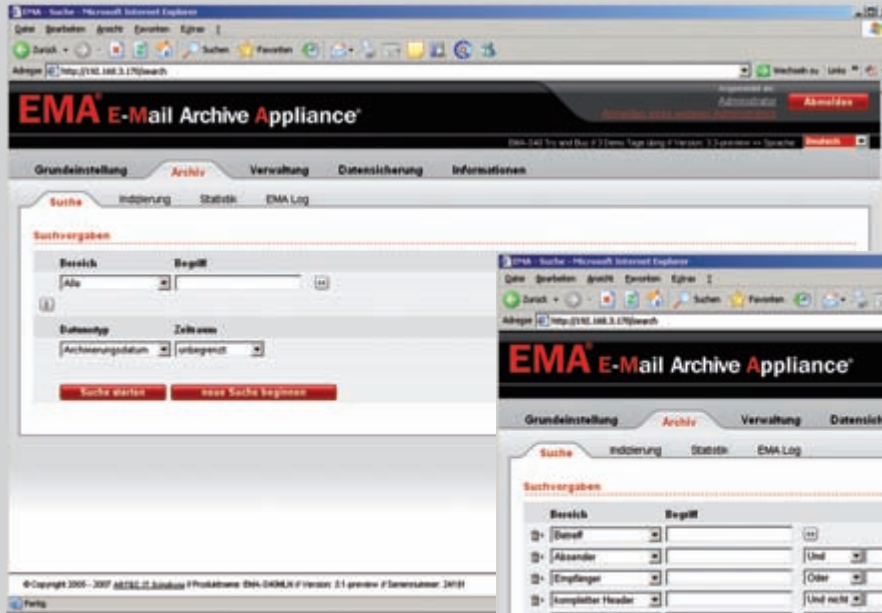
EMA - Suche - Microsoft Internet Explorer

Datei Bearbeiten Ansicht Favoriten Extras ?

Zurück Suchen Favoriten

Adresse http://192.168.3.170/search

Wechseln zu Links

EMA E-Mail Archive Appliance

Angemeldet als:
Administrator
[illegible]

Abmelden

EMA-240 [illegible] Version: 3.2-preview Sprache: Deutsch

Grundeinstellung Archiv Verwaltung Datensicherung Informationen

Suche Indizierung Statistik EMA Log

Suchvorgaben

Bereich Begriff

Alle

Datumstyp Zeitraum

Archivierungsdatum unbegrenzt

Suche starten neue Suche beginnen

© Copyright 2005 - 2007 ARTEC IT Solutions // Produktname: EMA-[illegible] // Version: 3.1-preview // Seriennummer: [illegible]

Fertig

EMA - Suche - Microsoft Internet Explorer

Datei Bearbeiten Ansicht Favoriten Extras ?

Zurück Suchen Favoriten

Adresse http://192.168.3.170/search

EMA E-Mail Archive Appliance

Grundeinstellung Archiv Verwaltung Datensich

Suche Indizierung Statistik EMA Log

Suchvorgaben

Bereich Begriff

Betreff

Absender Und

Empfänger Oder

kompletter Header Und nicht